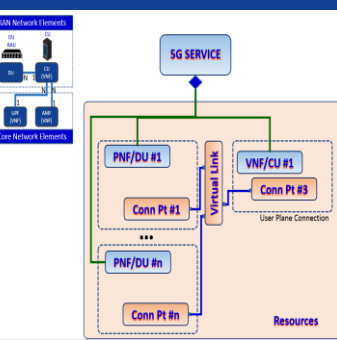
RAN Network Elements
DU
RAU
CU
DU
CU (VNF)
N
UPF (VNF)
AMF (VNF)
Core Network Elements
5G SERVICE
PNF/DU #1
Virtual Link
VNF/CU #1
Conn Pt #3
Conn Pt #1
User Plane Connection
•••
PNF/DU #n
Conn Pt #n
Resources